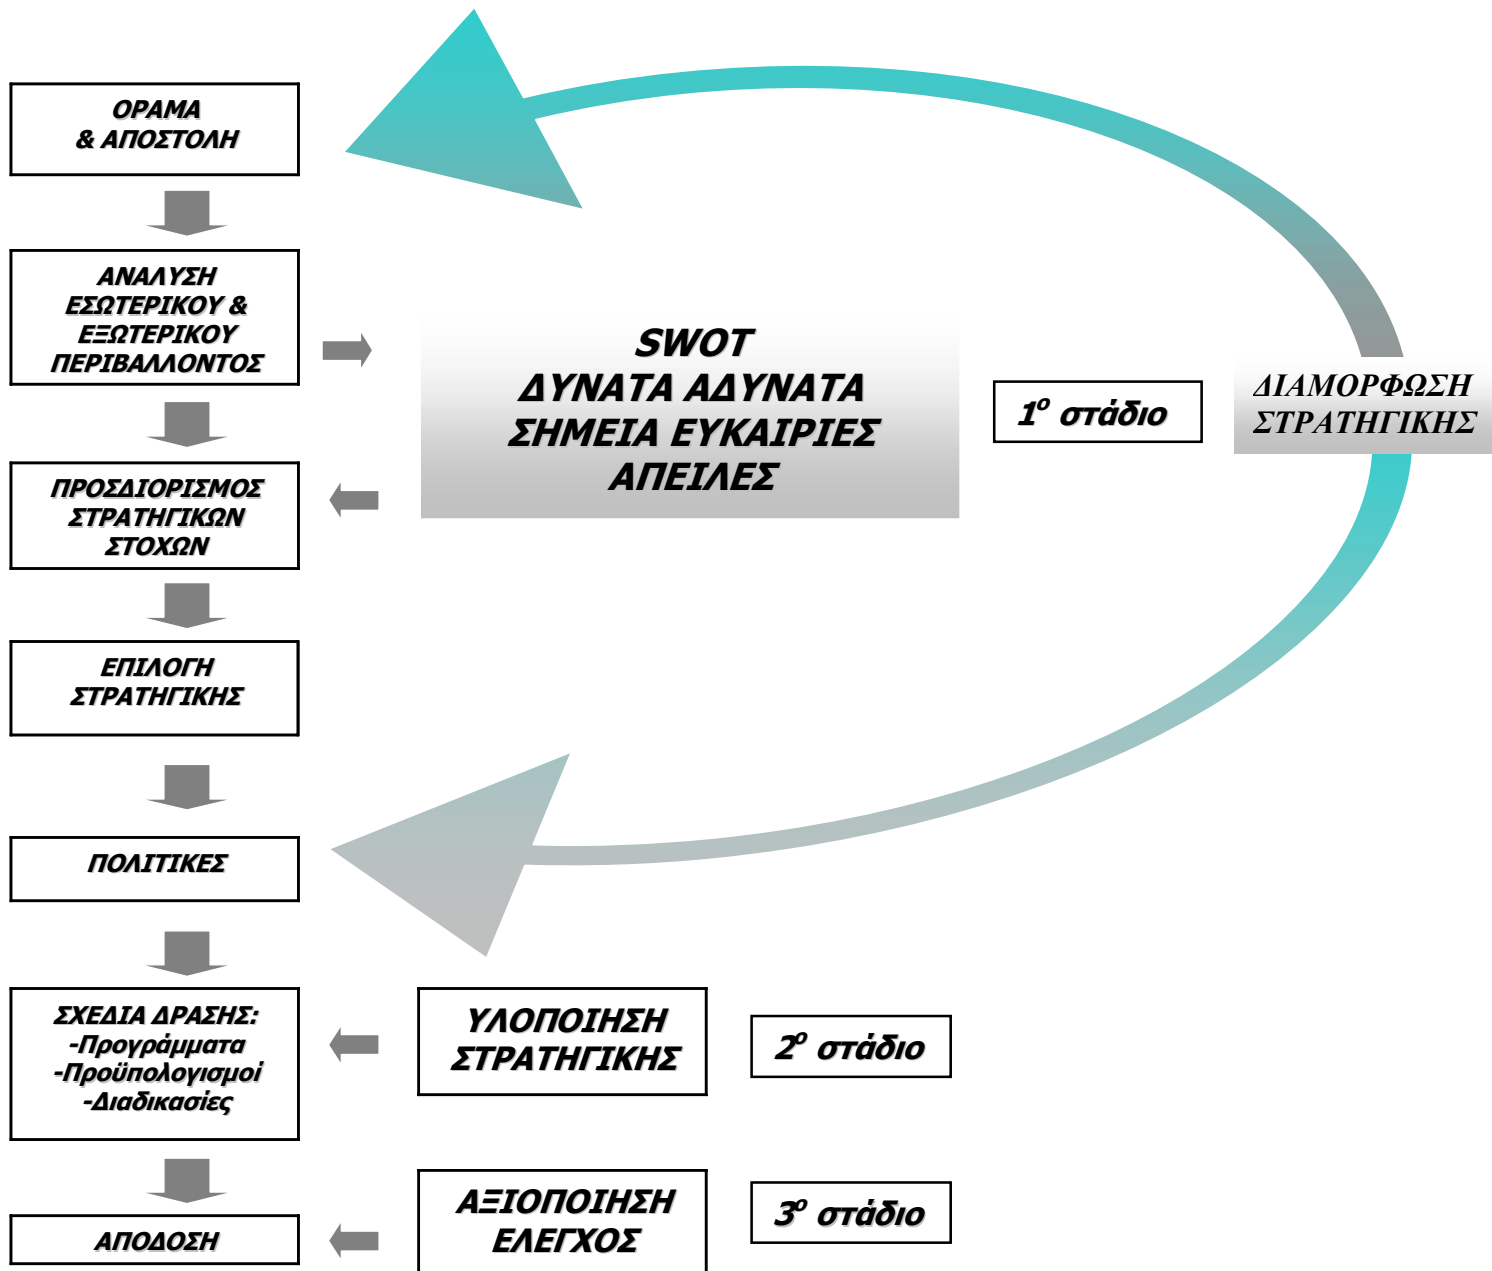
ΟΡΑΜΑ
& ΑΠΟΣΤΟΛΗ

ΑΝΑΛΥΣΗ
ΕΣΩΤΕΡΙΚΟΥ &
ΕΞΩΤΕΡΙΚΟΥ
ΠΕΡΙΒΑΛΛΟΝΤΟΣ

ΠΡΟΣΔΙΟΡΙΣΜΟΣ
ΣΤΡΑΤΗΓΙΚΩΝ
ΣΤΟΧΩΝ

ΕΠΙΛΟΓΗ
ΣΤΡΑΤΗΓΙΚΗΣ

ΠΟΛΙΤΙΚΕΣ

ΣΧΕΔΙΑ ΔΡΑΣΗΣ:
-Προγράμματα
-Προϋπολογισμοί
-Διαδικασίες

ΑΠΟΔΟΣΗ

SWOT
ΔΥΝΑΤΑ ΑΔΥΝΑΤΑ
ΣΗΜΕΙΑ ΕΥΚΑΙΡΙΕΣ
ΑΠΕΙΛΕΣ

$1^o$ στάδιο

ΔΙΑΜΟΡΦΩΣΗ
ΣΤΡΑΤΗΓΙΚΗΣ

ΥΛΟΠΟΙΗΣΗ
ΣΤΡΑΤΗΓΙΚΗΣ

$2^o$ στάδιο

ΑΞΙΟΠΟΙΗΣΗ
ΕΛΕΓΧΟΣ

$3^o$ στάδιο